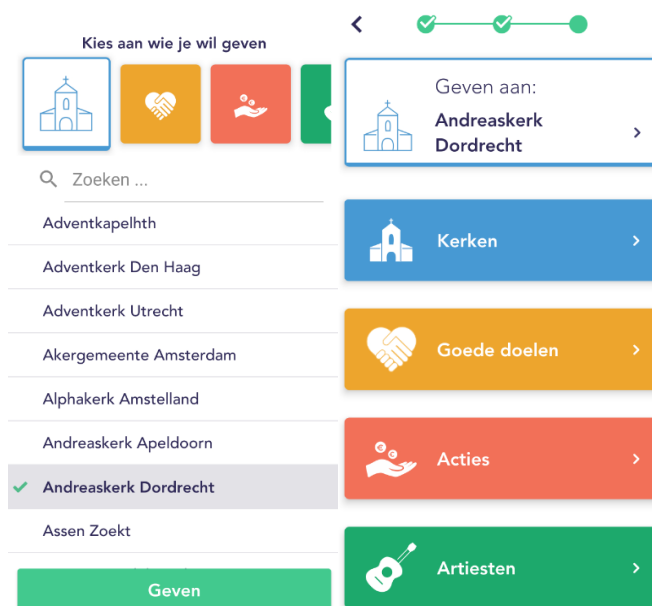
Kies aan wie je wil geven

Zoeken ...

Adventkapelhth

Adventkerk Den Haag

Adventkerk Utrecht

Akergemeente Amsterdam

Alphakerk Amstelland

Andreaskerk Apeldoorn

Andreaskerk Dordrecht

Assen Zoekt

Geven

Geven aan:
Andreaskerk Dordrecht

Kerken

Goede doelen

Acties

Artiesten